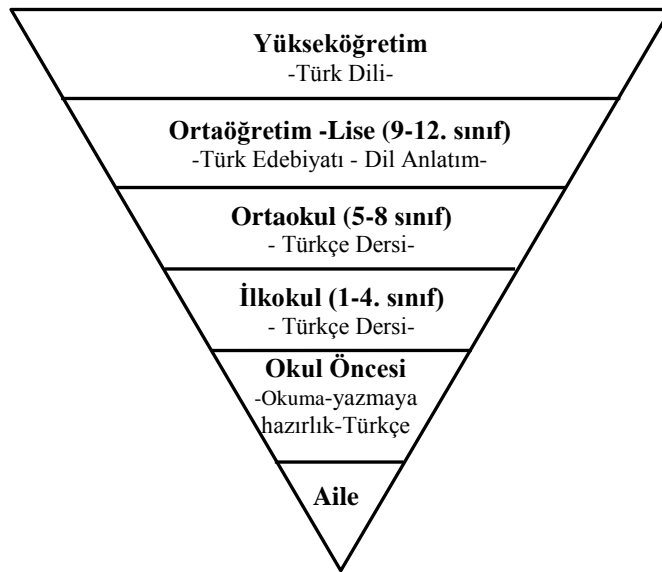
Yükseköğretim
-Türk Dili-

Ortaöğretim -Lise (9-12. sınıf)
-Türk Edebiyatı - Dil Anlatım-

Ortaokul (5-8 sınıf)
- Türkçe Dersi-

İlkokul (1-4. sınıf)
- Türkçe Dersi-

Okul Öncesi
-Okuma-yazmaya hazırlık-Türkçe

Aile